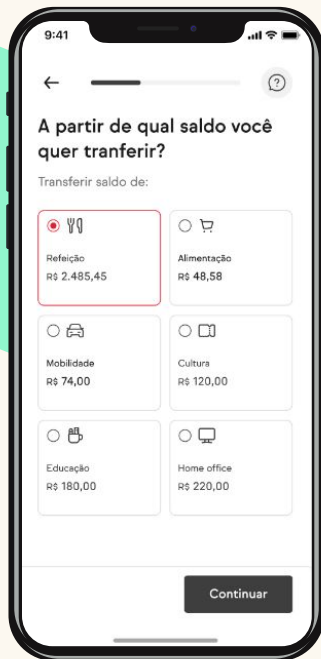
9:41

?

A partir de qual saldo você quer tranferir?

Transferir saldo de:

Refeição
R$ 2.485,45

Alimentação
R$ 48,58

Mobilidade
R$ 74,00

Cultura
R$ 120,00

Educação
R$ 180,00

Home office
R$ 220,00

Continuar